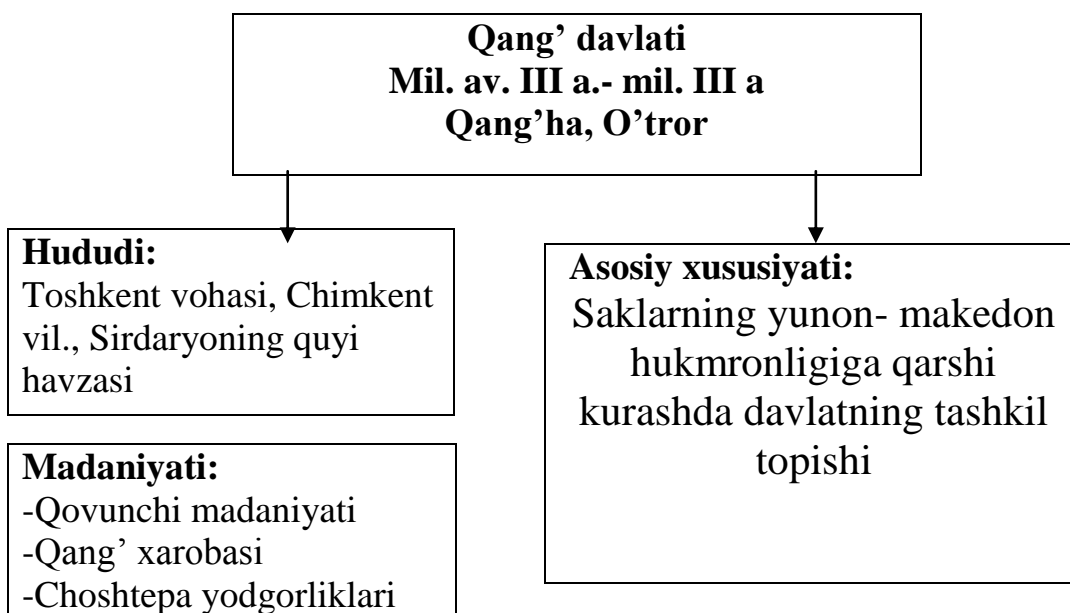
Qang' davlati
Mil. av. III a.- mil. III a
Qang'ha, O'tror

Hududi:
Toshkent vohasi, Chimkent vil., Sirdaryoning quyi havzasi

Madaniyati:
-Qovunchi madaniyati
-Qang' xarobasi
-Choshtepa yodgorliklari

Asosiy xususiyati:
Saklarning yunon- makedon hukmronligiga qarshi kurashda davlatning tashkil topishi